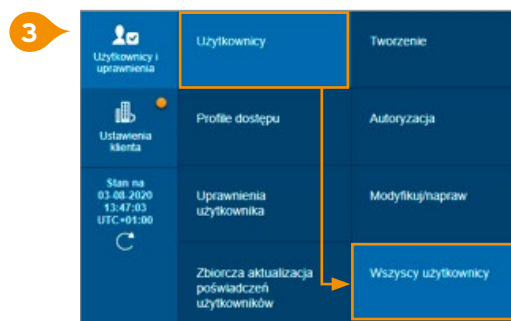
3

Użytkownicy i uprawnienia

Ustawienia klienta

Stan na 03.08.2020 13:47:03 UTC+01:00

Użytkownicy

Profile dostępu

Uprawnienia użytkownika

Zbiorcza aktualizacja poświadczeń użytkowników

Tworzenie

Autoryzacja

Modyfikuj/napraw

Wszyscy użytkownicy